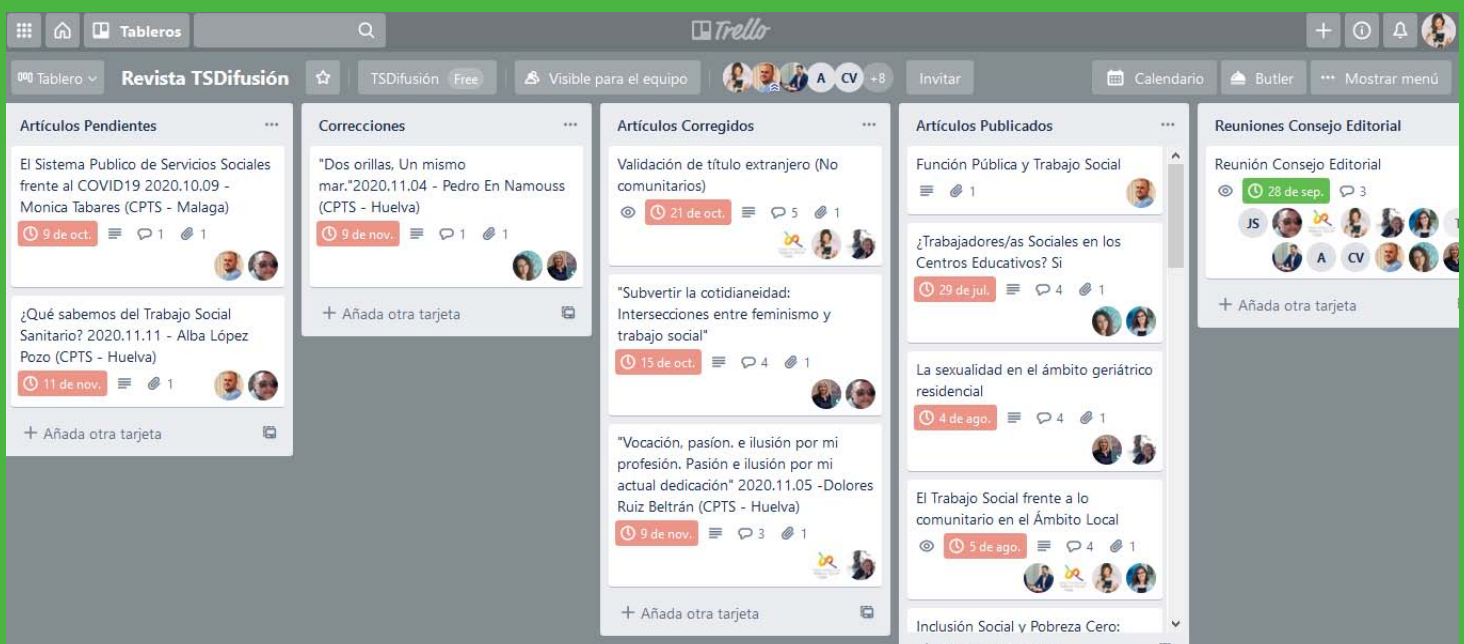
Tableros

Trello

Tablero Revista TSDifusión TSDifusión Free Visible para el equipo A CV +8 Invitar Calendario Butler ··· Mostrar menú

Artículos Pendientes ···

El Sistema Publico de Servicios Sociales frente al COVID19 2020.10.09 - Monica Tabares (CPTS - Malaga)
9 de oct. 1 1

¿Qué sabemos del Trabajo Social Sanitario? 2020.11.11 - Alba López Pozo (CPTS - Huelva)
11 de nov. 1

+ Añada otra tarjeta

Correcciones ···

"Dos orillas, Un mismo mar."2020.11.04 - Pedro En Namouss (CPTS - Huelva)
9 de nov. 1 1

+ Añada otra tarjeta

Artículos Corregidos ···

Validación de título extranjero (No comunitarios)
21 de oct. 5 1

"Subvertir la cotidianeidad: Intersecciones entre feminismo y trabajo social"
15 de oct. 4 1

"Vocación, pasíon. e ilusión por mi profesión. Pasión e ilusión por mi actual dedicación" 2020.11.05 -Dolores Ruiz Beltrán (CPTS - Huelva)
9 de nov. 3 1

+ Añada otra tarjeta

Artículos Publicados ···

Función Pública y Trabajo Social
1

¿Trabajadores/as Sociales en los Centros Educativos? Si
29 de jul. 4 1

La sexualidad en el ámbito geriátrico residencial
4 de ago. 4 1

El Trabajo Social frente a lo comunitario en el Ámbito Local
5 de ago. 4 1

Inclusión Social y Pobreza Cero:

Reuniones Consejo Editorial

Reunión Consejo Editorial
28 de sep. 3
JS A CV

+ Añada otra tarjeta